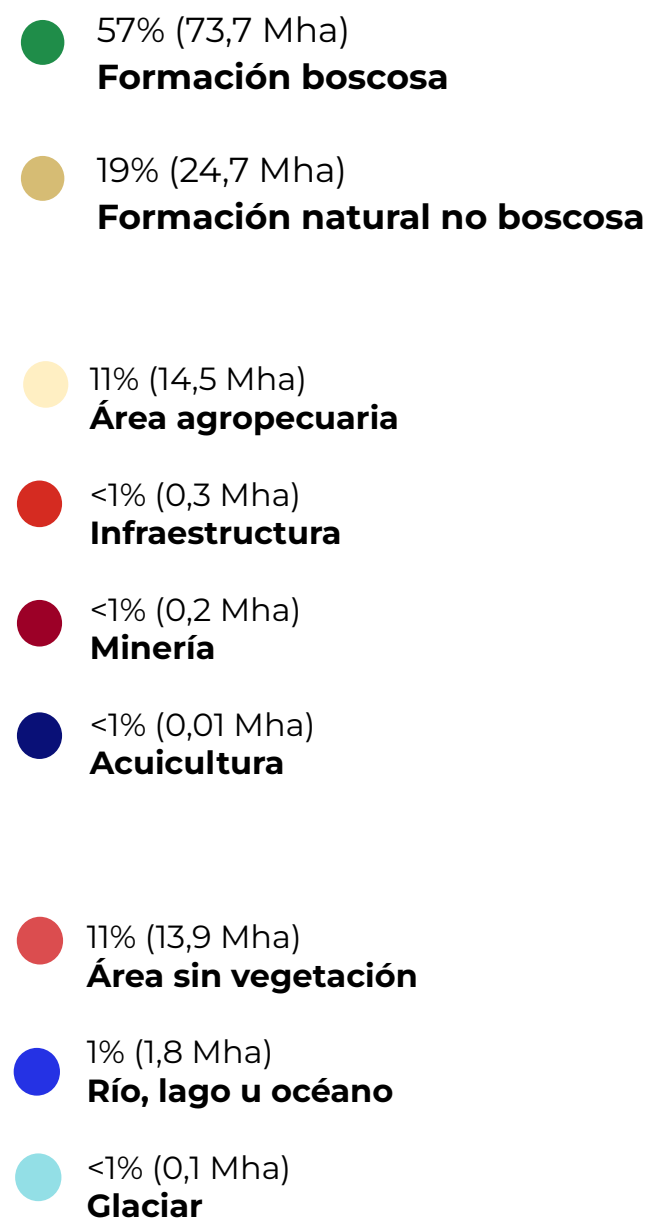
57% (73,7 Mha)
**Formación boscosa**

19% (24,7 Mha)
**Formación natural no boscosa**

11% (14,5 Mha)
**Área agropecuaria**

<1% (0,3 Mha)
**Infraestructura**

<1% (0,2 Mha)
**Minería**

<1% (0,01 Mha)
**Acuicultura**

11% (13,9 Mha)
**Área sin vegetación**

1% (1,8 Mha)
**Río, lago u océano**

<1% (0,1 Mha)
**Glaciar**